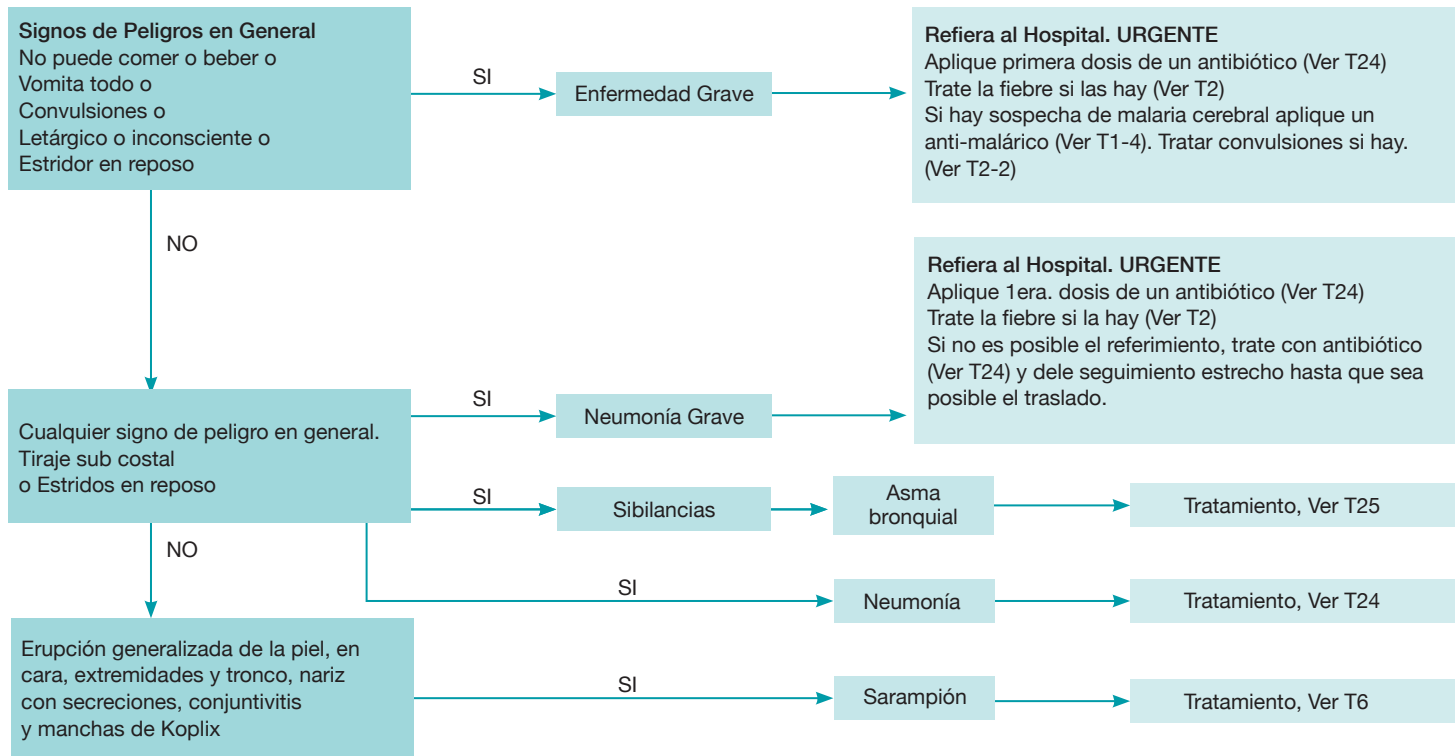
Signos de Peligros en General
No puede comer o beber o
Vomita todo o
Convulsiones o
Letárgico o inconsciente o
Estridor en reposo

SI

Enfermedad Grave

Refiera al Hospital. URGENTE
Aplique primera dosis de un antibiótico (Ver T24)
Trate la fiebre si las hay (Ver T2)
Si hay sospecha de malaria cerebral aplique un anti-malárico (Ver T1-4). Tratar convulsiones si hay. (Ver T2-2)

NO

Refiera al Hospital. URGENTE
Aplique 1era. dosis de un antibiótico (Ver T24)
Trate la fiebre si la hay (Ver T2)
Si no es posible el referimiento, trate con antibiótico (Ver T24) y dele seguimiento estrecho hasta que sea posible el traslado.

Cualquier signo de peligro en general.
Tiraje sub costal
o Estridos en reposo

SI

Neumonía Grave

SI

Sibilancias

Asma bronquial

Tratamiento, Ver T25

NO

SI

Neumonía

Tratamiento, Ver T24

Erupción generalizada de la piel, en cara, extremidades y tronco, nariz con secreciones, conjuntivitis y manchas de Koplix

SI

Sarampión

Tratamiento, Ver T6